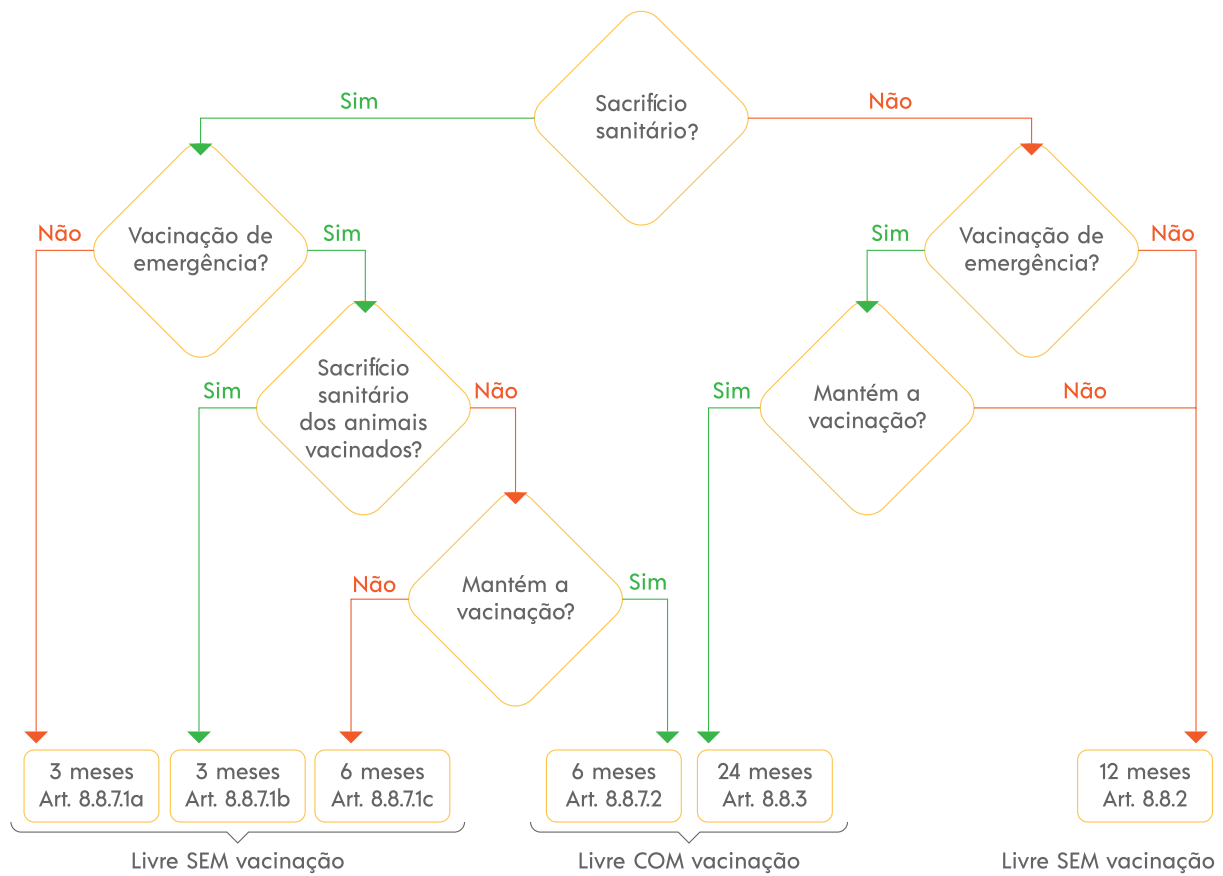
Sacrifício sanitário?

Sim

Não

Vacinação de emergência?

Não

Sim

Sacrifício sanitário dos animais vacinados?

Sim

Não

Mantém a vacinação?

Não

Sim

Vacinação de emergência?

Sim

Não

Mantém a vacinação?

Sim

Não

3 meses
Art. 8.8.7.1a

3 meses
Art. 8.8.7.1b

6 meses
Art. 8.8.7.1c

6 meses
Art. 8.8.7.2

24 meses
Art. 8.8.3

12 meses
Art. 8.8.2

Livre SEM vacinação

Livre COM vacinação

Livre SEM vacinação